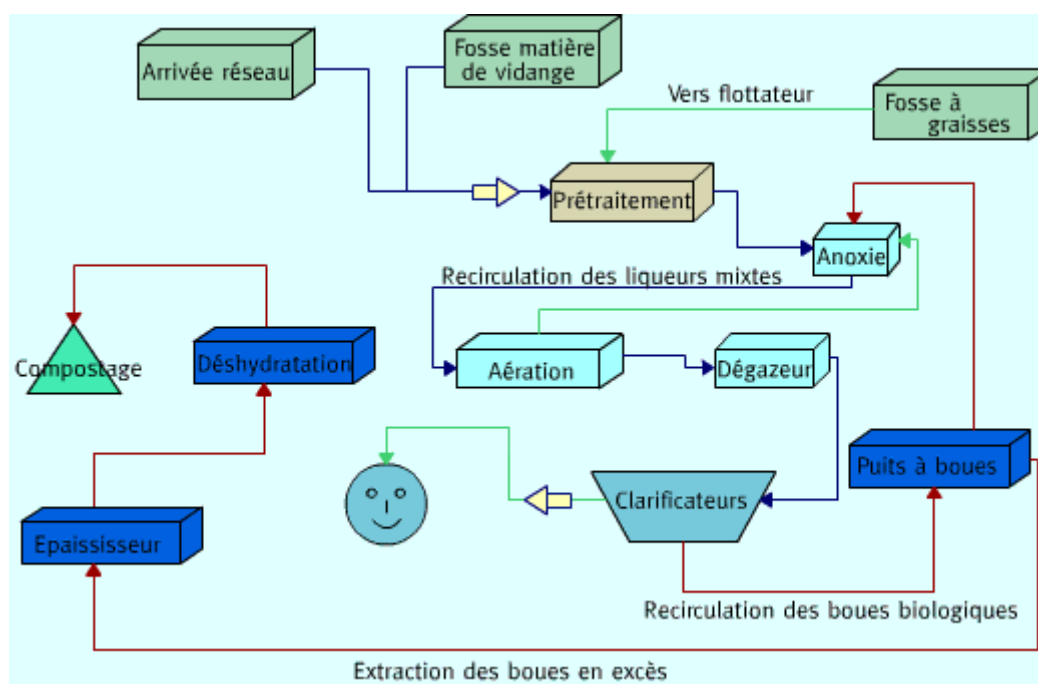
Arrivée réseau

Fosse matière de vidange

Vers flottateur

Fosse à graisses

Prétraitement

Anoxie

Recirculation des liqueurs mixtes

Compostage

Déshydratation

Aération

Dégazeur

Puits à boues

Clarificateurs

Epaississeur

Recirculation des boues biologiques

Extraction des boues en excès